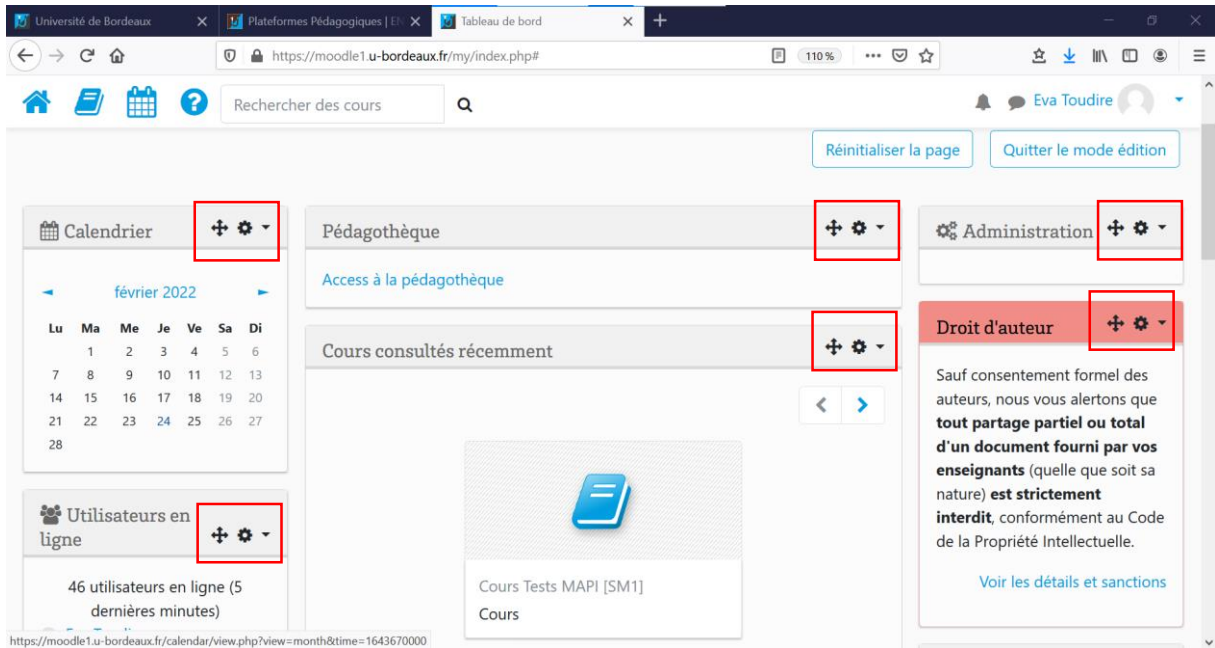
Université de Bordeaux
Plateformes Pédagogiques | EN
Tableau de bord

https://moodle1.u-bordeaux.fr/my/index.php#

110%

Rechercher des cours

Eva Toudire

Réinitialiser la page

Quitter le mode édition

Calendrier

février 2022

| Lu | Ma | Me | Je | Ve | Sa | Di |
|---|---|---|---|---|---|---|
| | 1 | 2 | 3 | 4 | 5 | 6 |
| 7 | 8 | 9 | 10 | 11 | 12 | 13 |
| 14 | 15 | 16 | 17 | 18 | 19 | 20 |
| 21 | 22 | 23 | 24 | 25 | 26 | 27 |
| 28 | | | | | | |

Utilisateurs en ligne

46 utilisateurs en ligne (5 dernières minutes)

Pédagothèque

Access à la pédagothèque

Cours consultés récemment

Cours Tests MAPI [SM1]

Cours

Administration

Droit d'auteur

Sauf consentement formel des auteurs, nous vous alertons que **tout partage partiel ou total d'un document fourni par vos enseignants** (quelle que soit sa nature) **est strictement interdit**, conformément au Code de la Propriété Intellectuelle.

Voir les détails et sanctions

https://moodle1.u-bordeaux.fr/calendar/view.php?view=month&time=1643670000